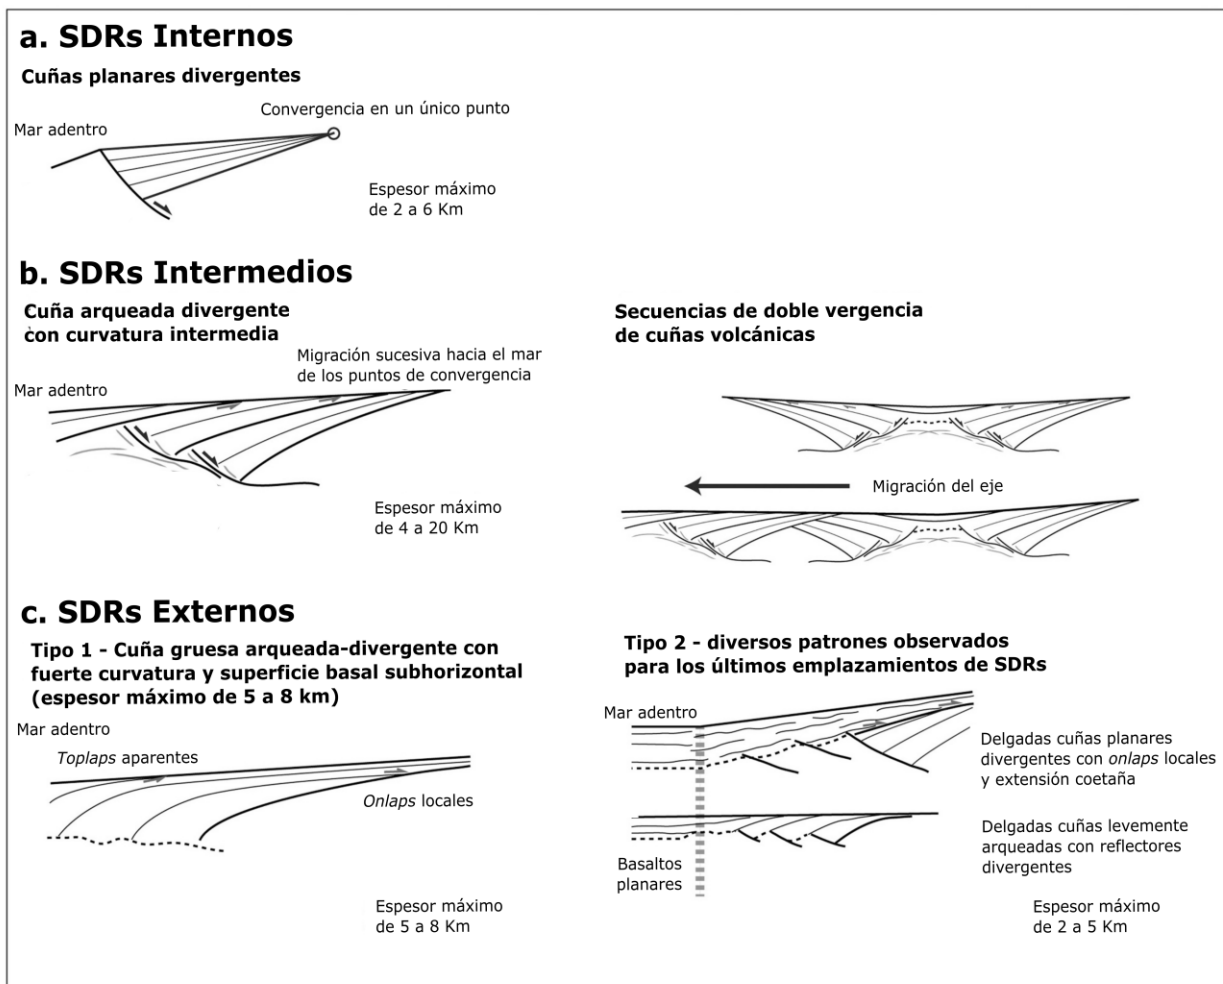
a. SDRs Internos

Cuñas planares divergentes

Convergencia en un único punto

Mar adentro

Espesor máximo de 2 a 6 Km

b. SDRs Intermedios

Cuña arqueada divergente con curvatura intermedia

Migración sucesiva hacia el mar de los puntos de convergencia

Mar adentro

Espesor máximo de 4 a 20 Km

Secuencias de doble vergencia de cuñas volcánicas

Migración del eje

c. SDRs Externos

Tipo 1 - Cuña gruesa arqueada-divergente con fuerte curvatura y superficie basal subhorizontal (espesor máximo de 5 a 8 km)

Mar adentro

Toplaps aparentes

Onlaps locales

Espesor máximo de 5 a 8 Km

Tipo 2 - diversos patrones observados para los últimos emplazamientos de SDRs

Mar adentro

Delgadas cuñas planares divergentes con onlaps locales y extensión coetaña

Delgadas cuñas levemente arqueadas con reflectores divergentes

Basaltos planares

Espesor máximo de 2 a 5 Km